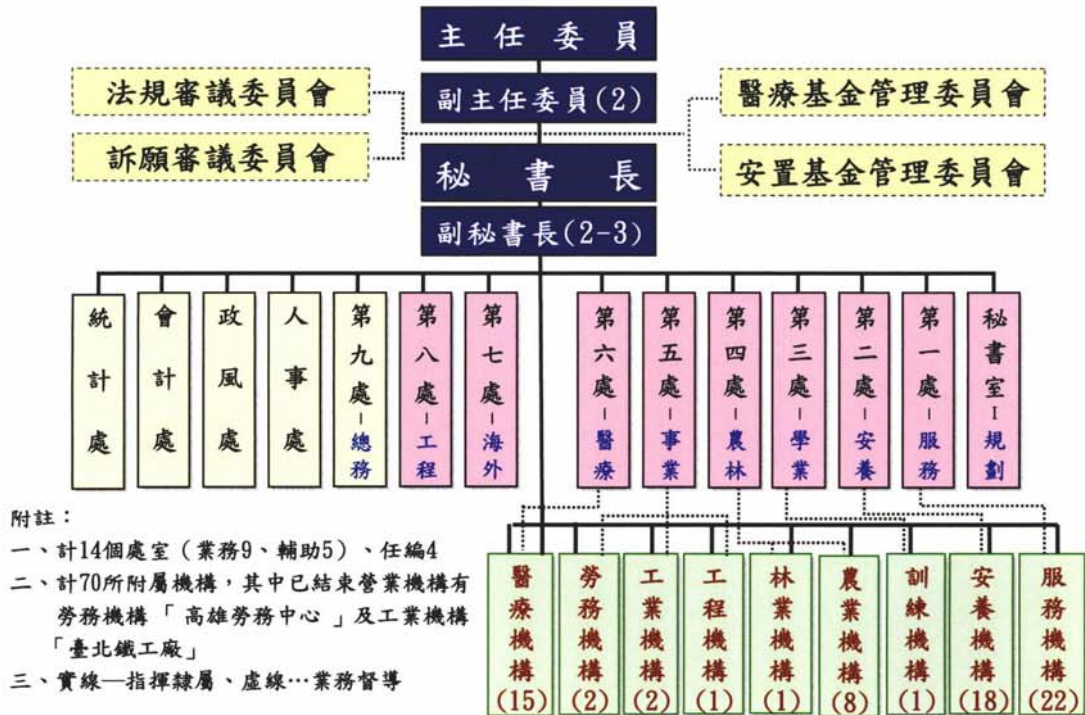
主任委員

法規審議委員會

副主任委員(2)

醫療基金管理委員會

訴願審議委員會

秘書長

安置基金管理委員會

副秘書長(2-3)

統計處

會計處

政風處

人事處

第九處－總務

第八處－工程

第七處－海外

第六處－醫療

第五處－事業

第四處－農林

第三處－學業

第二處－安養

第一處－服務

秘書室－規劃

醫療機構(15)

勞務機構(2)

工業機構(2)

工程機構(1)

林業機構(1)

農業機構(8)

訓練機構(1)

安養機構(18)

服務機構(22)

附註：
一、計14個處室（業務9、輔助5）、任編4
二、計70所附屬機構，其中已結束營業機構有勞務機構「高雄勞務中心」及工業機構「臺北鐵工廠」
三、實線—指揮隸屬、虛線…業務督導